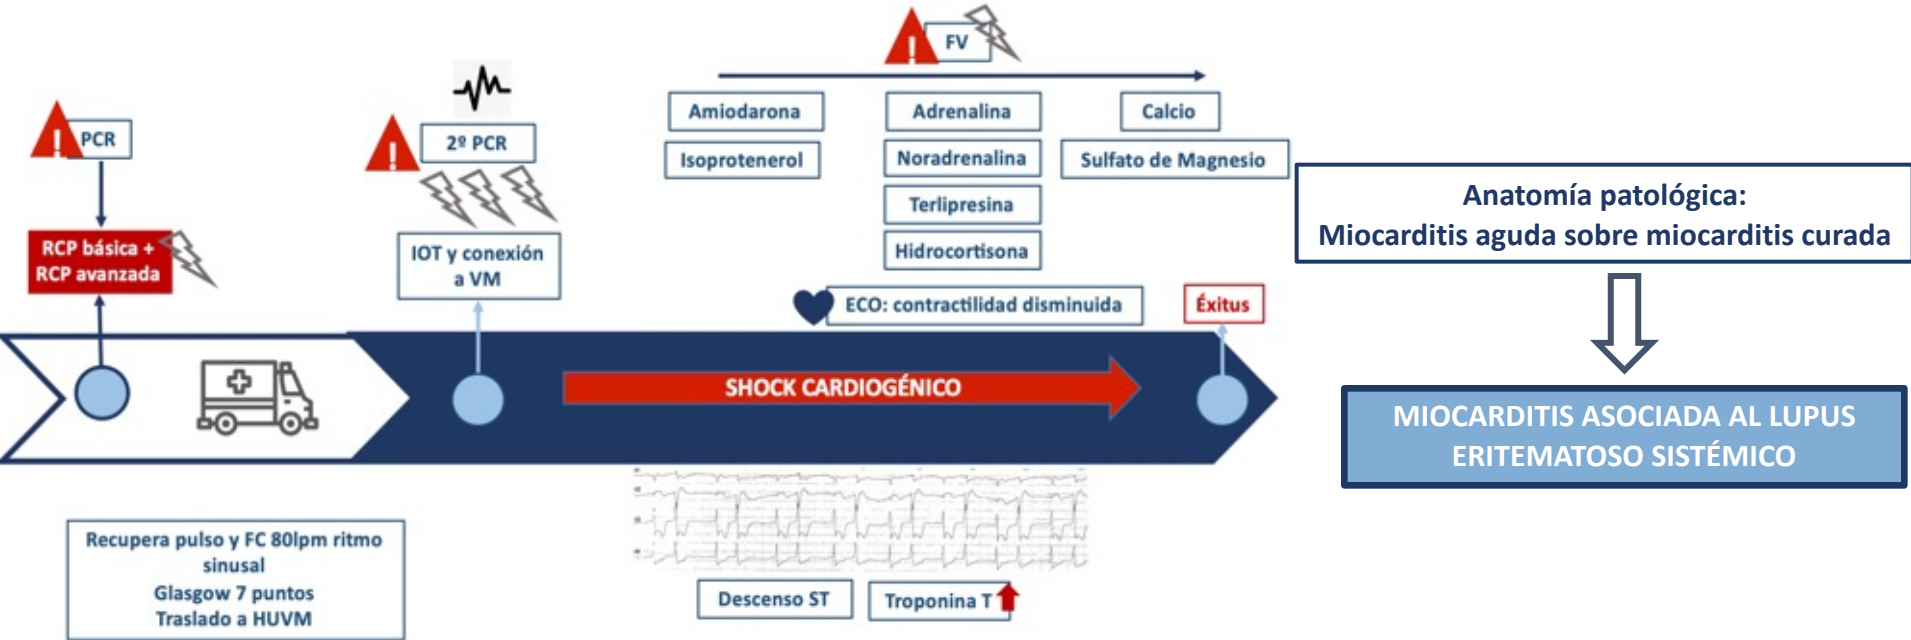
FV

Amiodarona
Isoproterenol
Adrenalina
Noradrenalina
Terlipresina
Hidrocortisona
Calcio
Sulfato de Magnesio

PCR

RCP básica + RCP avanzada

2º PCR

IOT y conexión a VM

ECO: contractilidad disminuida

Éxitus

SHOCK CARDIOGÉNICO

Anatomía patológica:
Miocarditis aguda sobre miocarditis curada

MIOCARDITIS ASOCIADA AL LUPUS ERITEMATOSO SISTÉMICO

Recupera pulso y FC 80lpm ritmo sinusal
Glasgow 7 puntos
Traslado a HUVM

Descenso ST

Troponina T